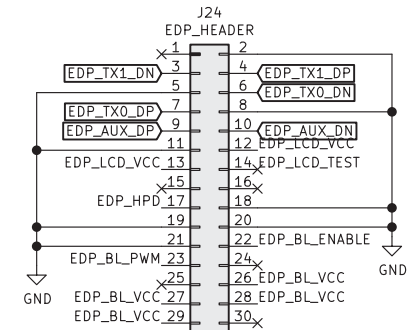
J24
EDP_HEADER

1
2
EDP_TX1_DN
3
4
EDP_TX1_DP
5
6
EDP_TX0_DN
EDP_TX0_DP
7
8
EDP_AUX_DP
9
10
EDP_AUX_DN
11
12
EDP_LCD_VCC
EDP_LCD_VCC
13
14
EDP_LCD_TEST
15
16
EDP_HPD
17
18
19
20
21
22
EDP_BL_ENABLE
EDP_BL_PWM
23
24
GND
25
26
EDP_BL_VCC
GND
EDP_BL_VCC
27
28
EDP_BL_VCC
EDP_BL_VCC
29
30